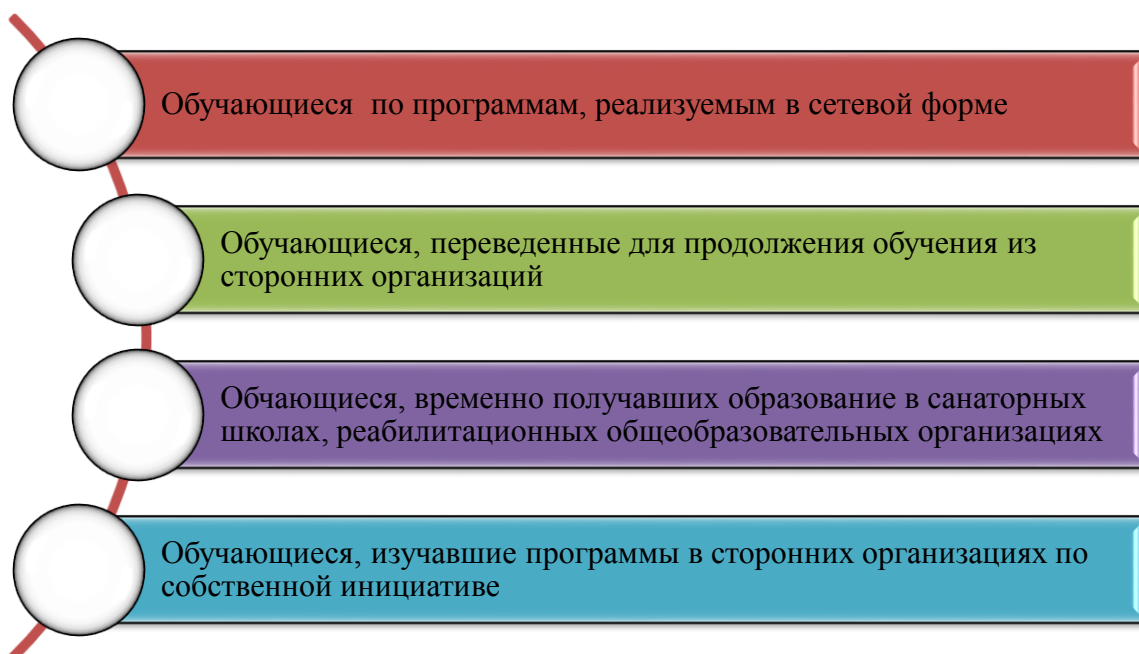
Обучающиеся  по программам, реализуемым в сетевой форме

Обучающиеся, переведенные для продолжения обучения из сторонних организаций

Обчающиеся, временно получавших образование в санаторных школах, реабилитационных общеобразовательных организациях

Обучающиеся, изучавшие программы в сторонних организациях по собственной инициативе